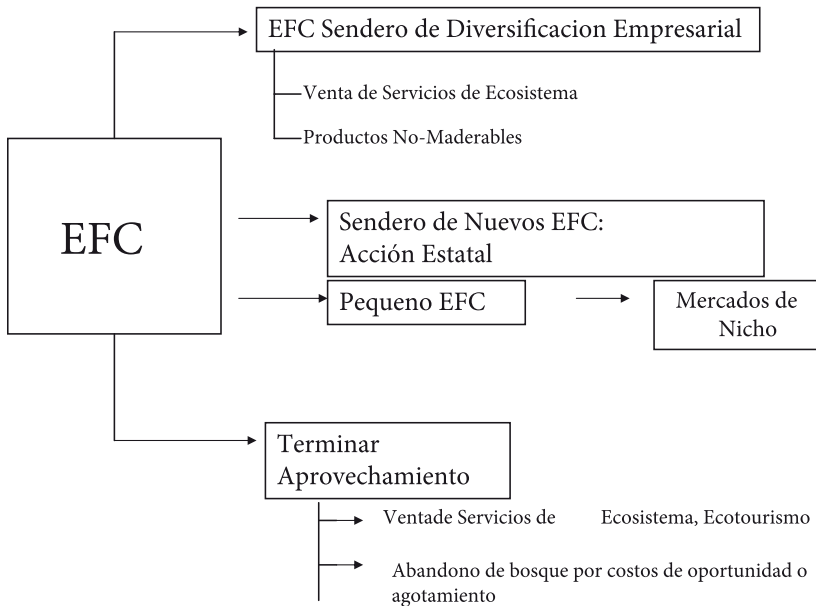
EFC Sendero de Diversificacion Empresarial

Venta de Servicios de Ecosistema

Productos No-Maderables

EFC

Sendero de Nuevos EFC: Acción Estatal

Pequeno EFC

Mercados de Nicho

Terminar Aprovechamiento

Ventade Servicios de Ecosistema, Ecotourismo

Abandono de bosque por costos de oportunidad o agotamiento